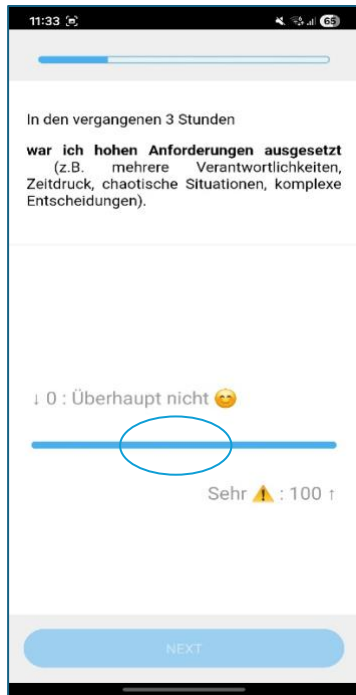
11:33

65

In den vergangenen 3 Stunden

**war ich hohen Anforderungen ausgesetzt** (z.B. mehrere Verantwortlichkeiten, Zeitdruck, chaotische Situationen, komplexe Entscheidungen).

↓ 0 : Überhaupt nicht 😊

Sehr ⚠️ : 100 ↑

NEXT